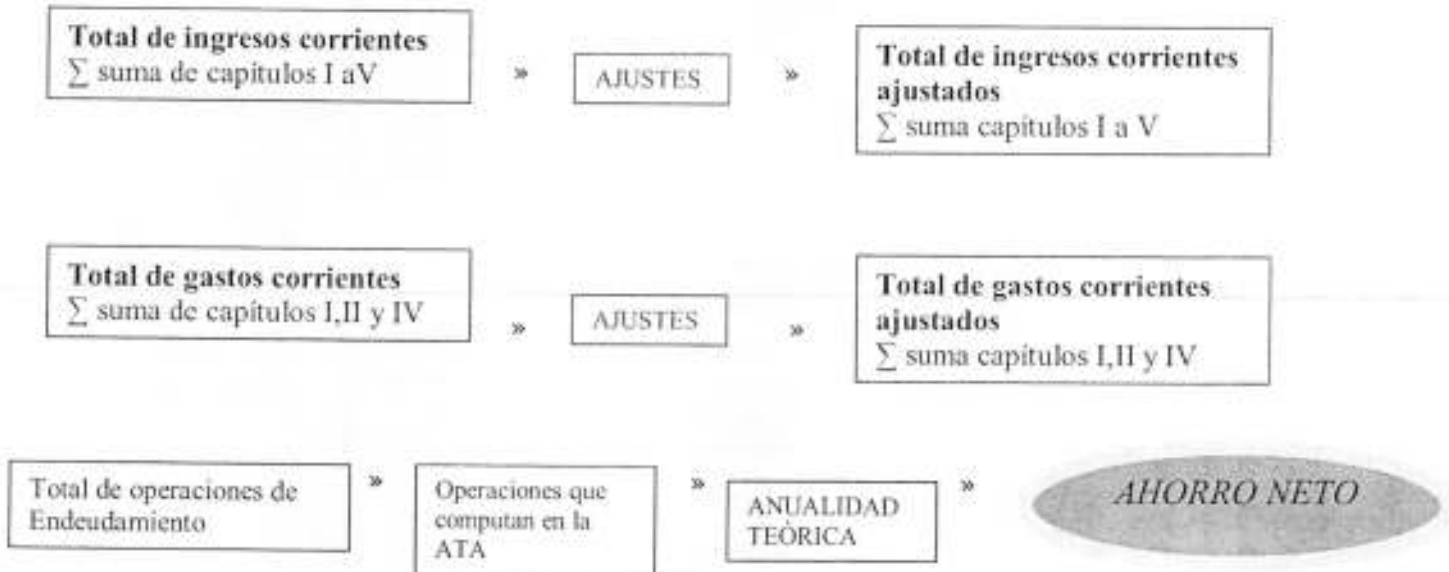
**Total de ingresos corrientes**
$\sum$ suma de capitulos I aV

»

AJUSTES

»

**Total de ingresos corrientes ajustados**
$\sum$ suma capitulos I a V

**Total de gastos corrientes**
$\sum$ suma de capítulos I,II y IV

»

AJUSTES

»

**Total de gastos corrientes ajustados**
$\sum$ suma capitulos I,II y IV

Total de operaciones de Endeudamiento

»

Operaciones que computan en la ATA

»

ANUALIDAD TEÒRICA

»

AHORRO NETO